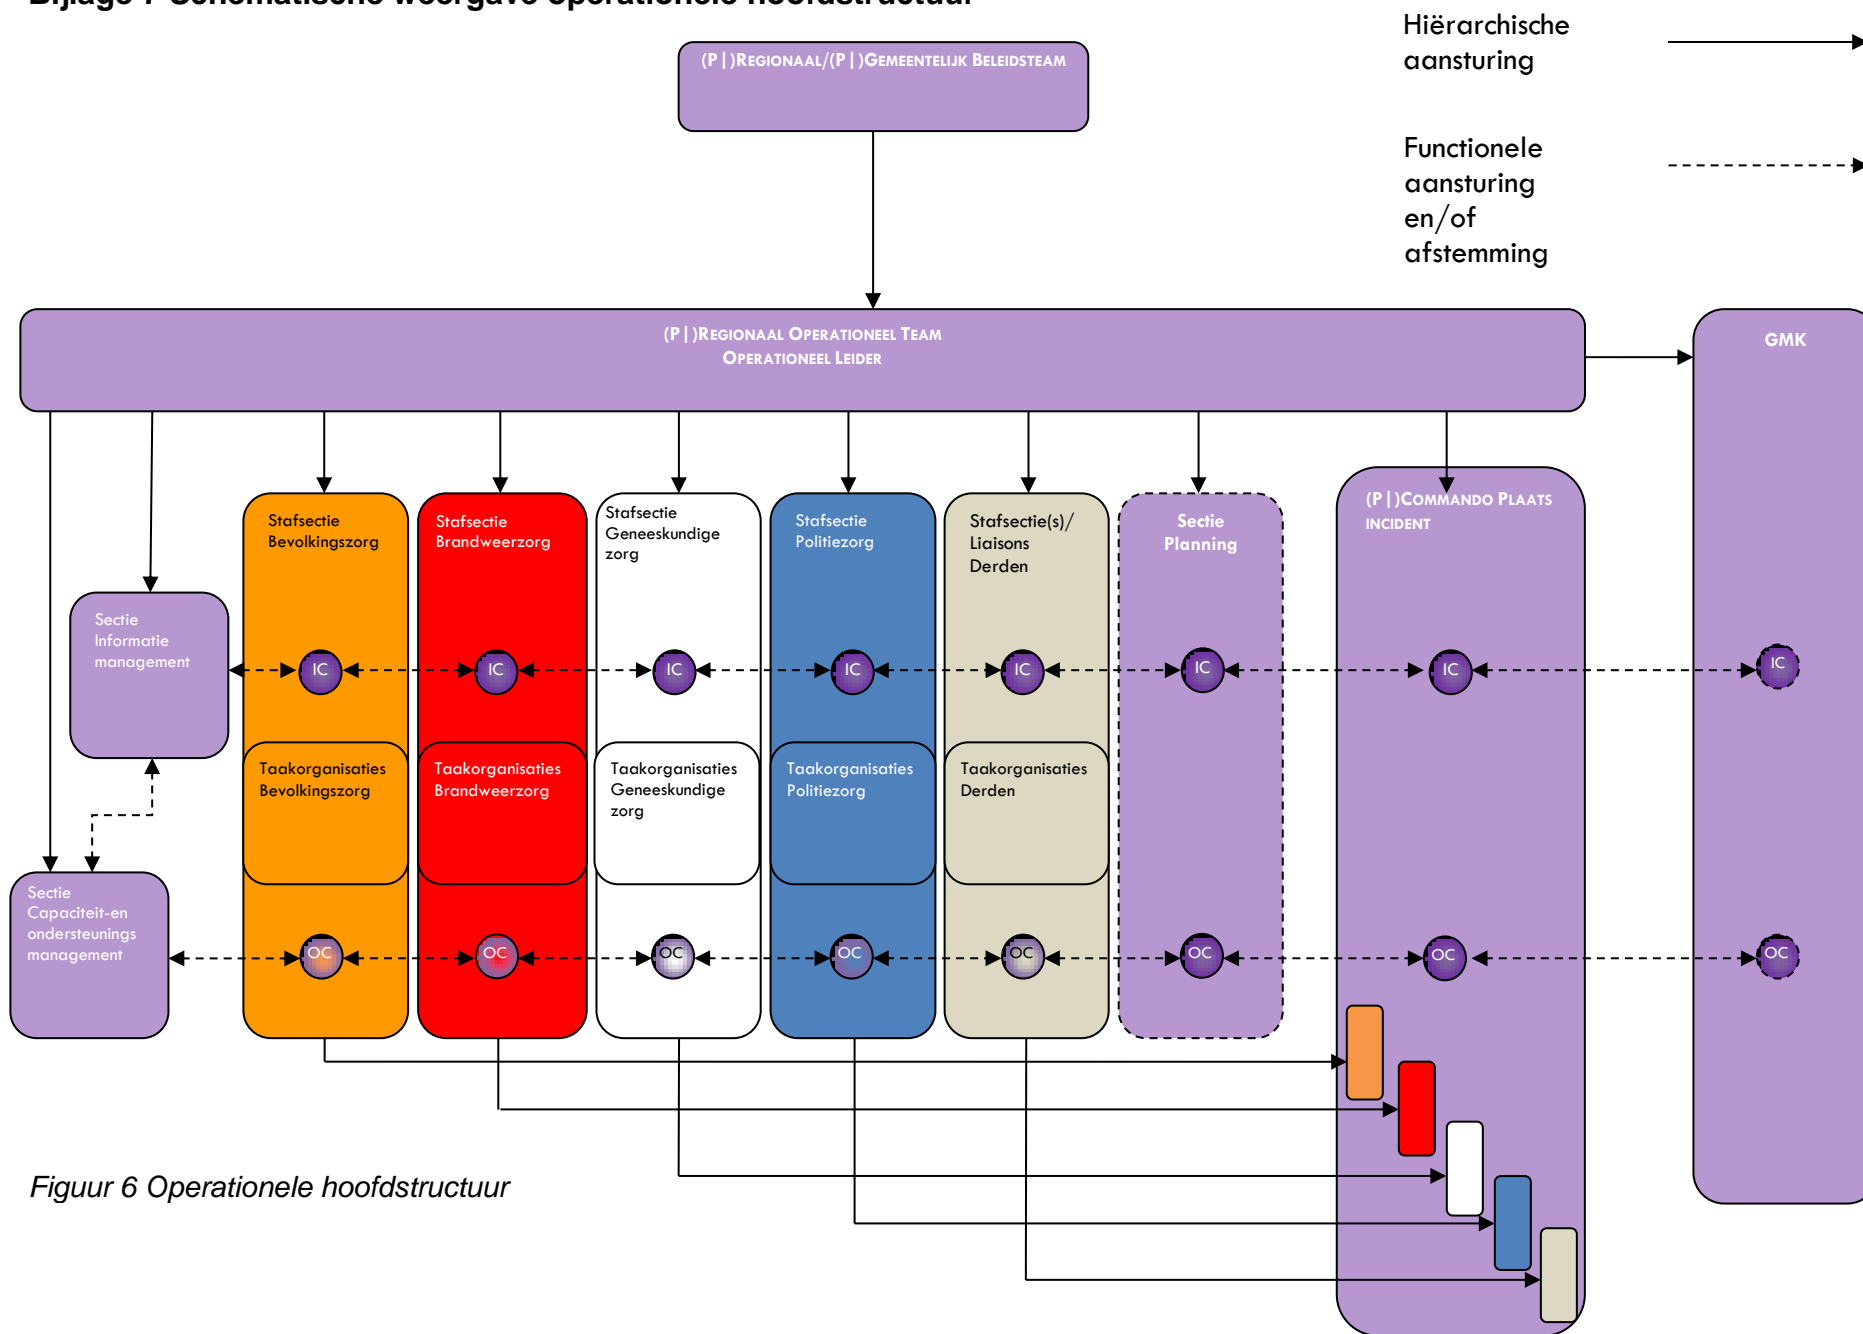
Bijlage 1 Schematische weergave operationele hoofdstructuur

Hiërarchische aansturing

Functionele aansturing en/of afstemming

(P|)REGIONAAL/(P|)GEMEENTELIJK BELEIDSTEAM

(P|)REGIONAAL OPERATIONEEL TEAM
OPERATIONEEL LEIDER

GMK

Sectie Informatie management

Stafsectie Bevolkingszorg

Stafsectie Brandweerzorg

Stafsectie Geneeskundige zorg

Stafsectie Politiezorg

Stafsectie(s)/ Liaisons Derden

Sectie Planning

(P|)COMMANDO PLAATS INCIDENT

IC IC IC IC IC IC IC IC IC

Taakorganisaties Bevolkingszorg

Taakorganisaties Brandweerzorg

Taakorganisaties Geneeskundige zorg

Taakorganisaties Politiezorg

Taakorganisaties Derden

Sectie Capaciteit-en ondersteunings management

OC OC OC OC OC OC OC OC

Figuur 6 Operationele hoofdstructuur